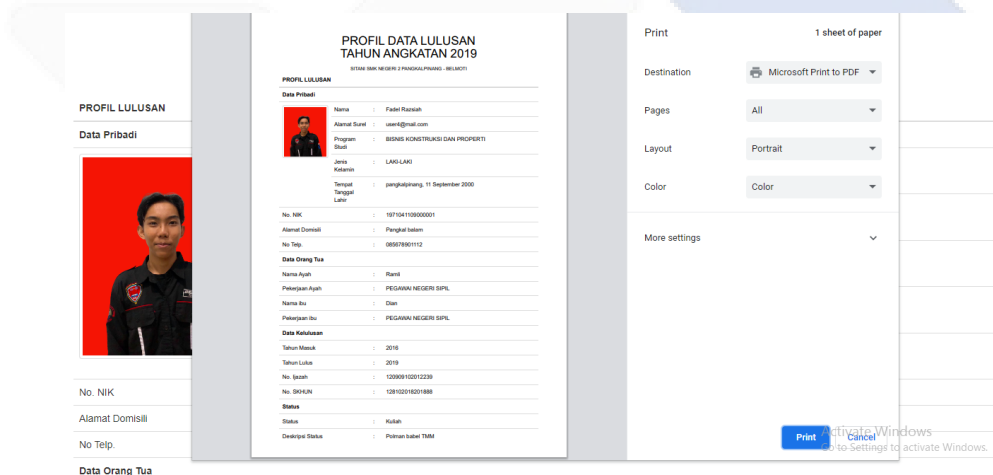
PROFIL LULUSAN

Data Pribadi

No. NIK

Alamat Domisili

No Telp.

Data Orang Tua

PROFIL DATA LULUSAN
TAHUN ANGKATAN 2019

SITAMI SMK NEGERI 2 PANGKALPINANG - BELMOTI

PROFIL LULUSAN

Data Pribadi

| | | |
|---|---|---|
| Nama | : | Fadel Razsiah |
| Alamat Surel | : | user4@mail.com |
| Program Studi | : | BISNIS KONSTRUKSI DAN PROPERTI |
| Jenis Kelamin | : | LAKI-LAKI |
| Tempat Tanggal Lahir | : | pangkalpinang, 11 September 2000 |
| No. NIK | : | 1971041109000001 |
| Alamat Domisili | : | Pangkal balam |
| No Telp. | : | 085678901112 |

Data Orang Tua

| | | |
|---|---|---|
| Nama Ayah | : | Ramli |
| Pekerjaan Ayah | : | PEGAWAI NEGERI SIPIL |
| Nama Ibu | : | Dian |
| Pekerjaan Ibu | : | PEGAWAI NEGERI SIPIL |

Data Kelulusan

| | | |
|---|---|---|
| Tahun Masuk | : | 2016 |
| Tahun Lulus | : | 2019 |
| No. Ijazah | : | 120909102012239 |
| No. SKHUN | : | 128102018201888 |

Status

| | | |
|---|---|---|
| Status | : | Kuliah |
| Deskripsi Status | : | Polman babel TMM |

Print
1 sheet of paper

Destination
Microsoft Print to PDF

Pages
All

Layout
Portrait

Color
Color

More settings

Print
Cancel

Activate Windows
Go to Settings to activate Windows.